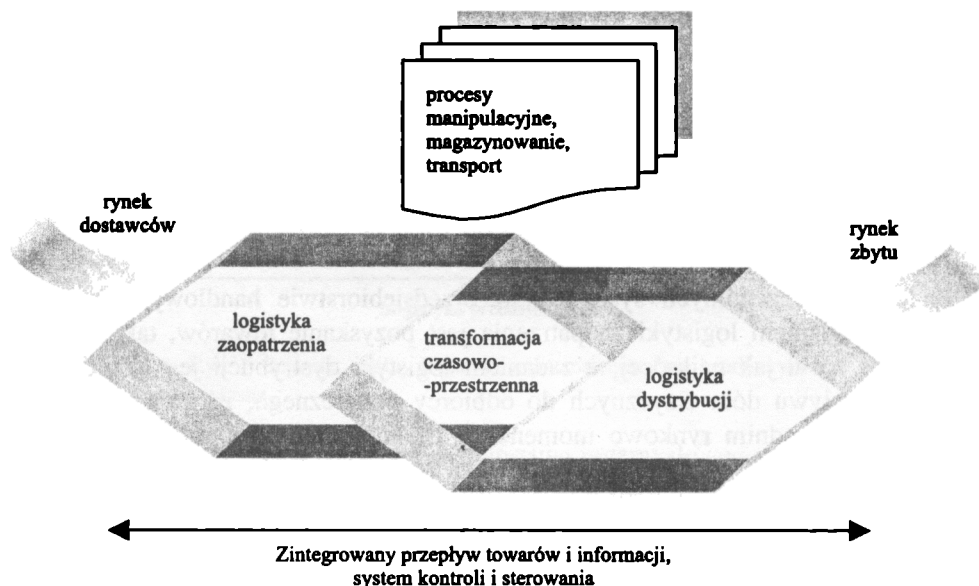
procesy manipulacyjne, magazynowanie, transport

rynek dostawców

rynek zbytu

logistyka zaopatrzenia

transformacja czasowo--przestrzenna

logistyka dystrybucji

Zintegrowany przepływ towarów i informacji, system kontroli i sterowania